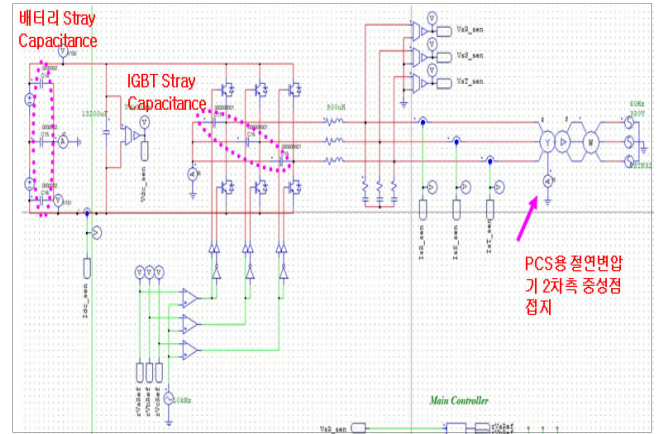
배터리 Stray Capacitance

IGBT Stray Capacitance

13200uF

Vdc_sen

300uH

VaR_sen

VaS_sen

VaT_sen

60Hz

380V

IaR_sen

IaS_sen

IaT_sen

Idc_sen

PCS용 절연변압기 2차측 중성점 접지

Main Controller

VaR_sen